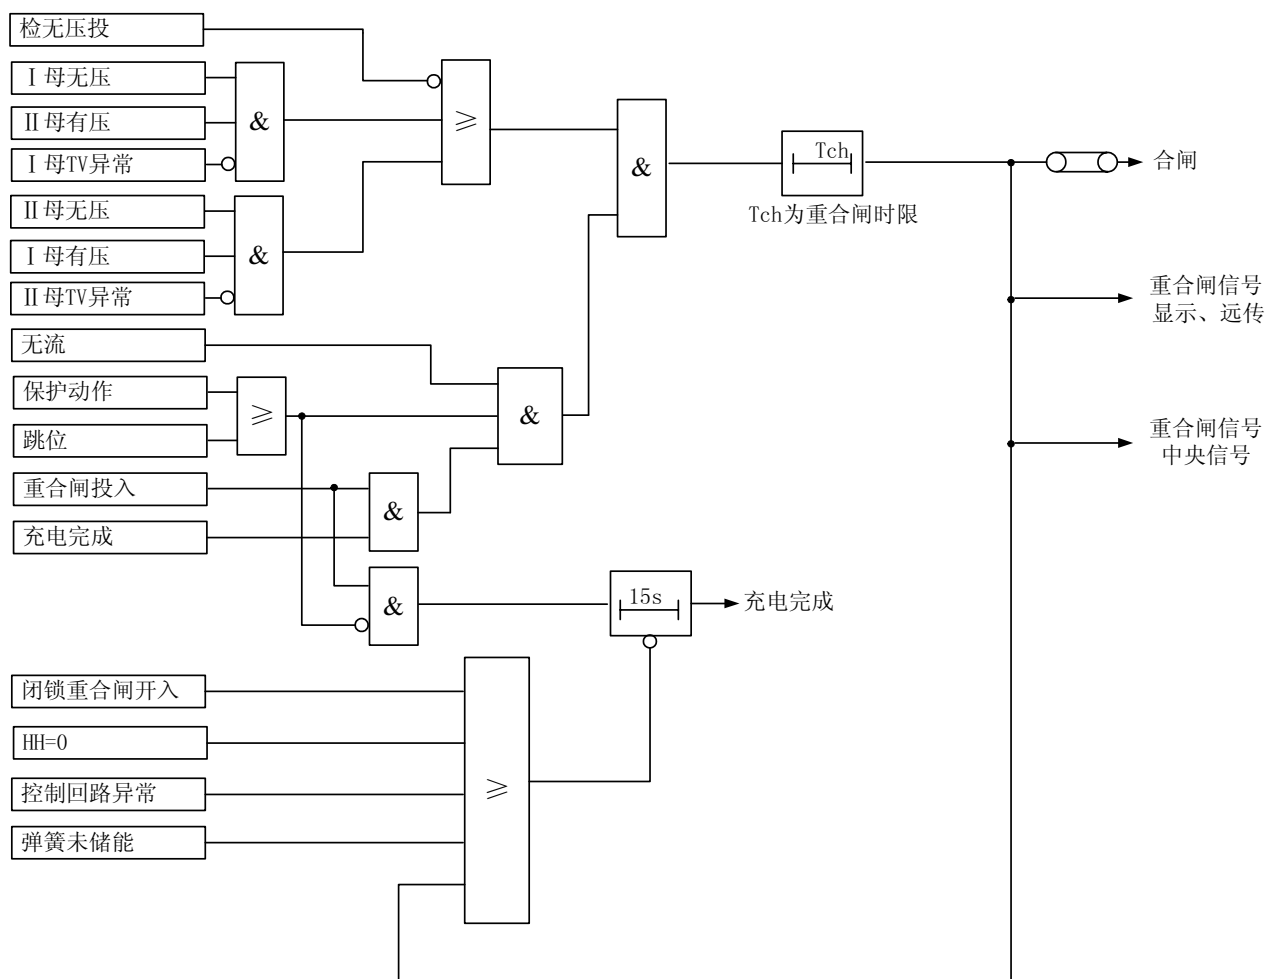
检无压投

Ⅰ母无压

Ⅱ母有压

Ⅰ母TV异常

Ⅱ母无压

Ⅰ母有压

Ⅱ母TV异常

&

&

≥

&

Tch

Tch为重合闸时限

合闸

重合闸信号
显示、远传

重合闸信号
中央信号

无流

保护动作

跳位

≥

&

重合闸投入

充电完成

&

&

15s

充电完成

闭锁重合闸开入

HH=0

控制回路异常

弹簧未储能

≥